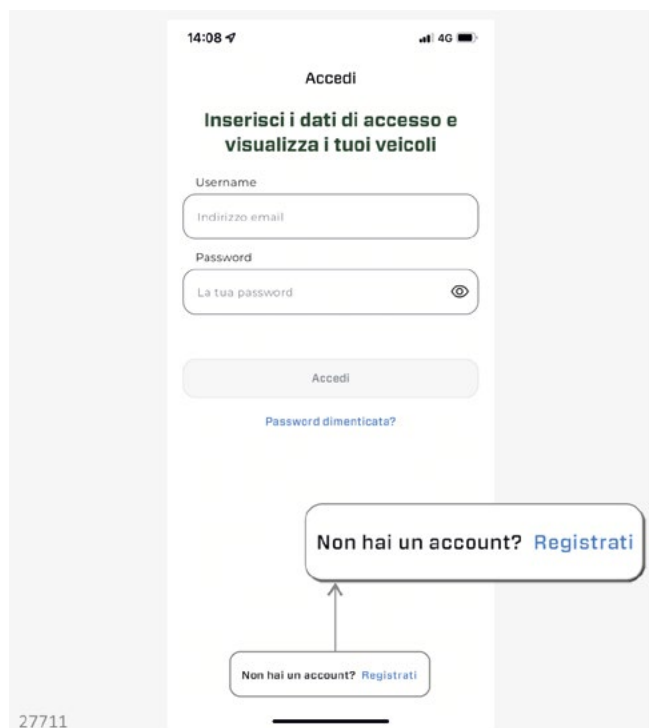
14:08

4G

Accedi

Inserisci i dati di accesso e visualizza i tuoi veicoli

Username

Indirizzo email

Password

La tua password

Accedi

Password dimenticata?

Non hai un account? Registrati

Non hai un account? Registrati

27711